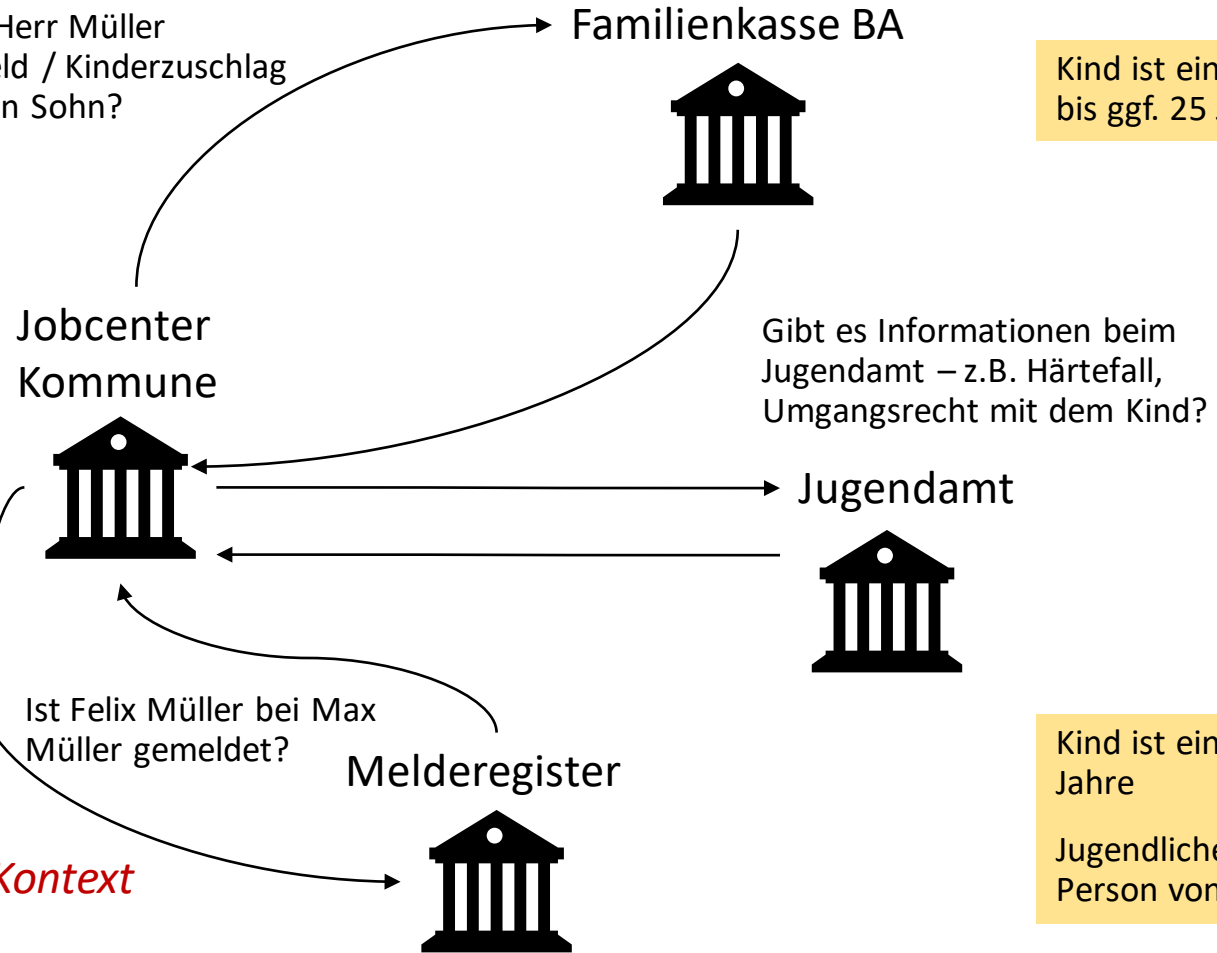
Herr Müller
ld / Kinderzuschlag
n Sohn?

Familienkasse BA

Kind ist ein
bis ggf. 25 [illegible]

Jobcenter
Kommune

Gibt es Informationen beim Jugendamt – z.B. Härtefall, Umgangsrecht mit dem Kind?

Jugendamt

Ist Felix Müller bei Max Müller gemeldet?

Melderegister

Kind ist ein
Jahre

Jugendliche
Person von

Kontext